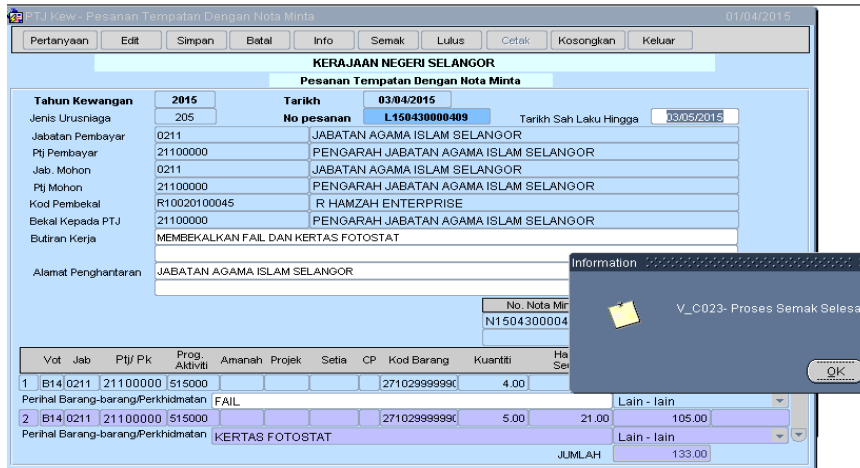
PTJ Kew - Pesanan Tempatan Dengan Nota Minta 01/04/2015

Pertanyaan Edit Simpan Batal Info Semak Lulus Cetak Kosongkan Keluar

KERAJAAN NEGERI SELANGOR

Pesanan Tempatan Dengan Nota Minta

Tahun Kewangan 2015 Tarikh 03/04/2015

Jenis Urusniaga 205 No pesanan L150430000409 Tarikh Sah Laku Hingga 03/05/2015

Jabatan Pembayar 0211 JABATAN AGAMA ISLAM SELANGOR

Ptj Pembayar 21100000 PENGARAH JABATAN AGAMA ISLAM SELANGOR

Jab. Mohon 0211 JABATAN AGAMA ISLAM SELANGOR

Ptj Mohon 21100000 PENGARAH JABATAN AGAMA ISLAM SELANGOR

Kod Pembekal R10020100045 R HAMZAH ENTERPRISE

Bekal Kepada PTJ 21100000 PENGARAH JABATAN AGAMA ISLAM SELANGOR

Butiran Kerja MEMBEKALKAN FAIL DAN KERTAS FOTOSTAT

Alamat Penghantaran JABATAN AGAMA ISLAM SELANGOR

No. Nota Min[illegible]

N1504300004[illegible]

Information

V_C023- Proses Semak Selesa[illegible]

OK

| Vot | Jab | Ptj/ Pk | Prog. Aktiviti | Amanah | Projek | Setia | CP | Kod Barang | Kuantiti | Ha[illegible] Se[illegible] | |
|---|---|---|---|---|---|---|---|---|---|---|---|
| 1 B14 | 0211 | 21100000 | 515000 | | | | | 27102999990 | 4.00 | | |
| Perihal Barang-barang/Perkhidmatan | FAIL | | | | | | | | | | Lain - lain |
| 2 B14 | 0211 | 21100000 | 515000 | | | | | 27102999990 | 5.00 | 21.00 | 105.00 |
| Perihal Barang-barang/Perkhidmatan | KERTAS FOTOSTAT | | | | | | | | | | Lain - lain |

JUMLAH 133.00